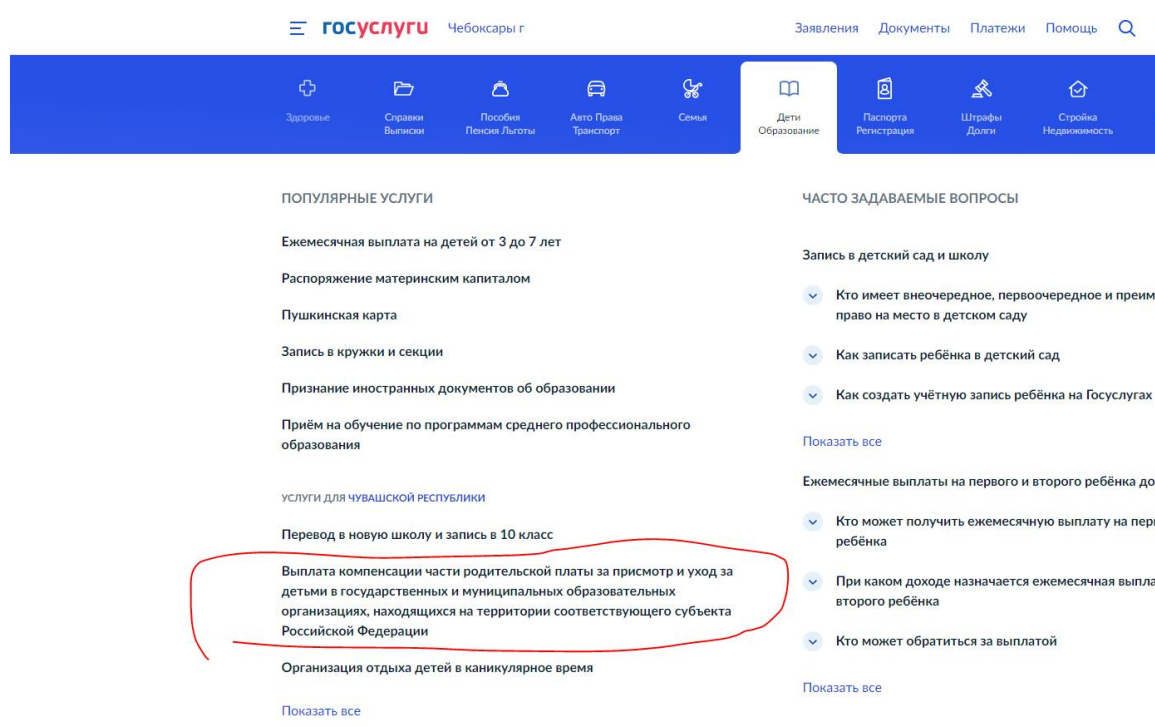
госуслуги Чебоксары г

Заявления Документы Платежи Помощь

Здоровье
Справки Выписки
Пособия Пенсия Льготы
Авто Права Транспорт
Семья
Дети Образование
Паспорта Регистрация
Штрафы Долги
Стройка Недвижимость

ПОПУЛЯРНЫЕ УСЛУГИ

Ежемесячная выплата на детей от 3 до 7 лет

Распоряжение материнским капиталом

Пушкинская карта

Запись в кружки и секции

Признание иностранных документов об образовании

Приём на обучение по программам среднего профессионального образования

УСЛУГИ ДЛЯ ЧУВАШСКОЙ РЕСПУБЛИКИ

Перевод в новую школу и запись в 10 класс

Выплата компенсации части родительской платы за присмотр и уход за детьми в государственных и муниципальных образовательных организациях, находящихся на территории соответствующего субъекта Российской Федерации

Организация отдыха детей в каникулярное время

Показать все

ЧАСТО ЗАДАВАЕМЫЕ ВОПРОСЫ

Запись в детский сад и школу

Кто имеет внеочередное, первоочередное и преим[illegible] право на место в детском саду

Как записать ребёнка в детский сад

Как создать учётную запись ребёнка на Госуслугах

Показать все

Ежемесячные выплаты на первого и второго ребёнка до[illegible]

Кто может получить ежемесячную выплату на пер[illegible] ребёнка

При каком доходе назначается ежемесячная выпла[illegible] второго ребёнка

Кто может обратиться за выплатой

Показать все